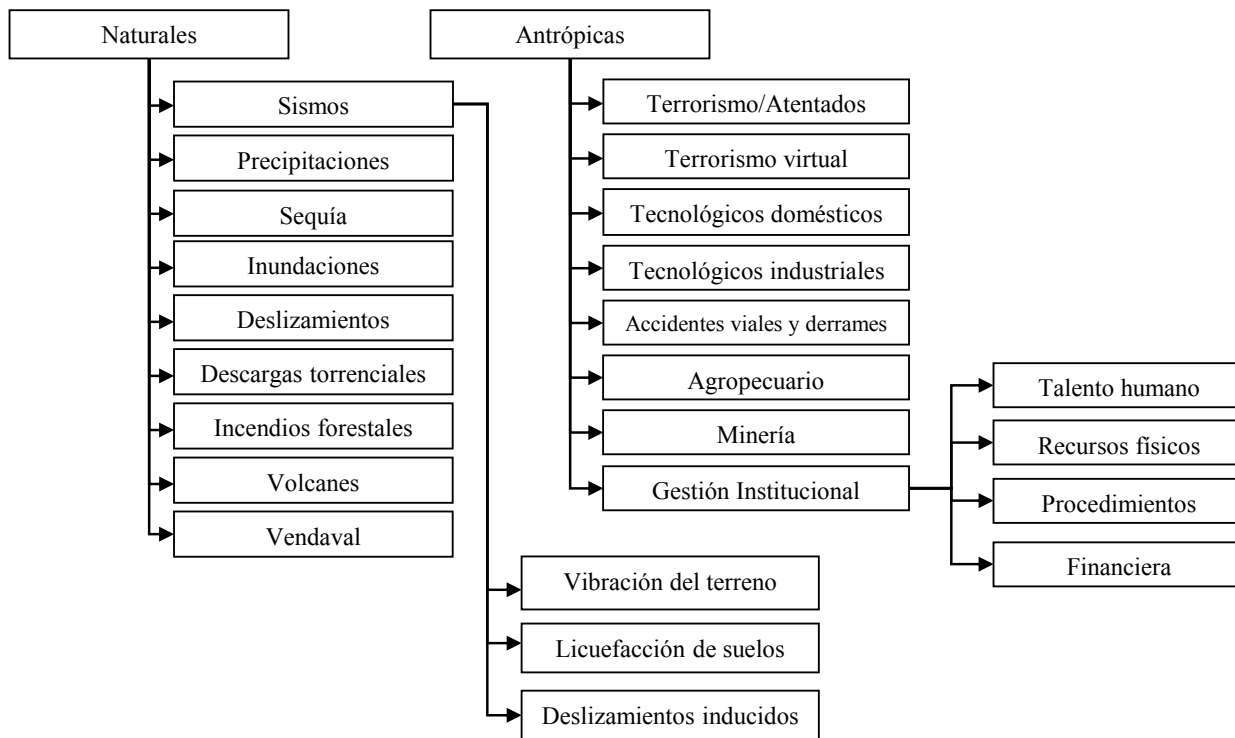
Naturales

Sismos
Precipitaciones
Sequía
Inundaciones
Deslizamientos
Descargas torrenciales
Incendios forestales
Volcanes
Vendaval

Vibración del terreno
Licuefacción de suelos
Deslizamientos inducidos

Antrópicas

Terrorismo/Atentados
Terrorismo virtual
Tecnológicos domésticos
Tecnológicos industriales
Accidentes viales y derrames
Agropecuario
Minería
Gestión Institucional

Talento humano
Recursos físicos
Procedimientos
Financiera